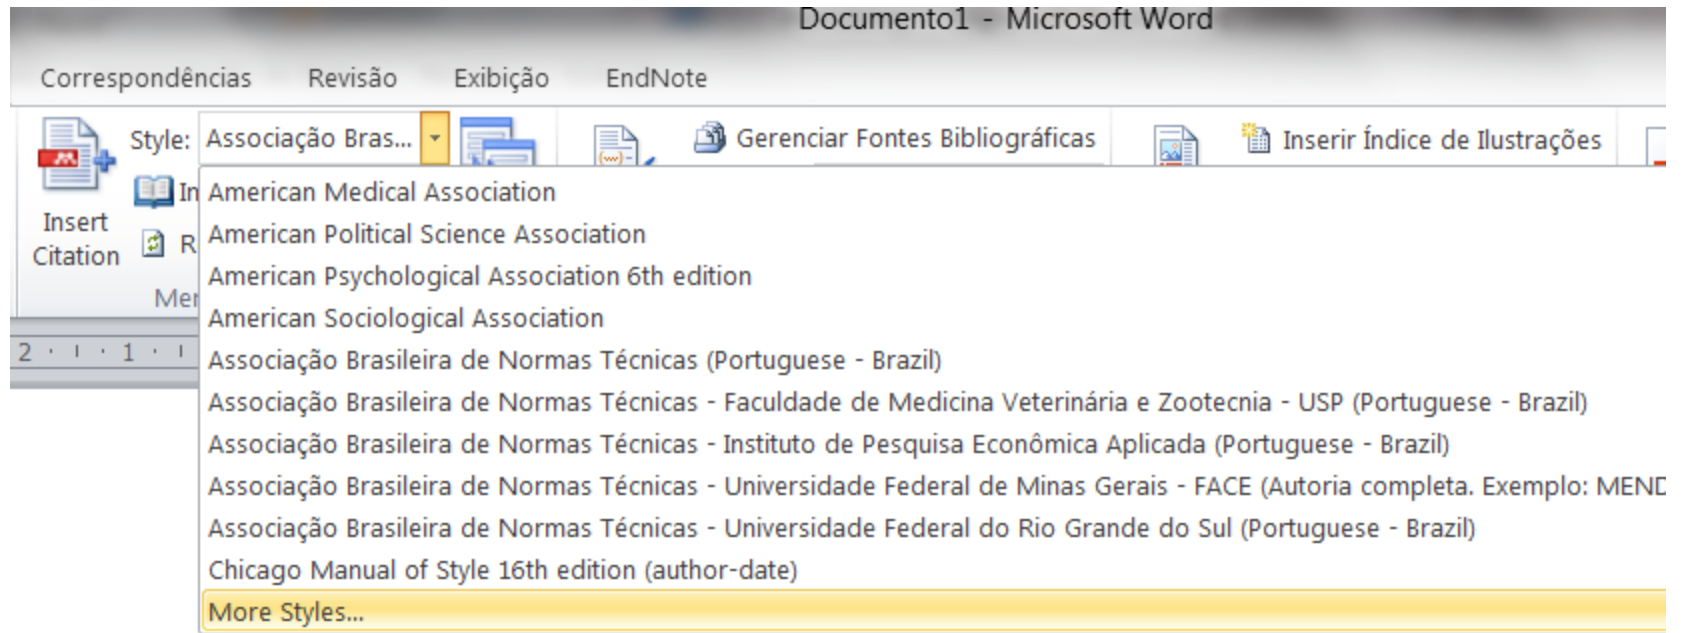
Documento1 - Microsoft Word

Correspondências Revisão Exibição EndNote

Insert Citation

In

R

Mer

Style: Associação Bras...

Gerenciar Fontes Bibliográficas

Inserir Índice de Ilustrações

2 · 1 · 1 · 1

American Medical Association
American Political Science Association
American Psychological Association 6th edition
American Sociological Association
Associação Brasileira de Normas Técnicas (Portuguese - Brazil)
Associação Brasileira de Normas Técnicas - Faculdade de Medicina Veterinária e Zootecnia - USP (Portuguese - Brazil)
Associação Brasileira de Normas Técnicas - Instituto de Pesquisa Econômica Aplicada (Portuguese - Brazil)
Associação Brasileira de Normas Técnicas - Universidade Federal de Minas Gerais - FACE (Autoria completa. Exemplo: MEND
Associação Brasileira de Normas Técnicas - Universidade Federal do Rio Grande do Sul (Portuguese - Brazil)
Chicago Manual of Style 16th edition (author-date)
More Styles...